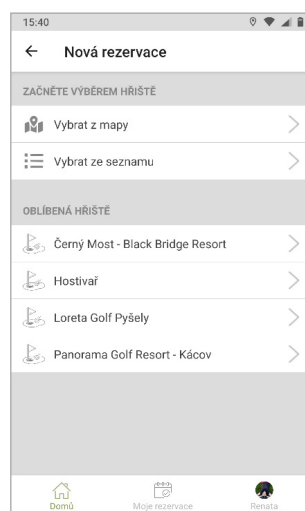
15:40

Nová rezervace

ZAČNĚTE VÝBĚREM HŘIŠTĚ

Vybrat z mapy

Vybrat ze seznamu

OBLÍBENÁ HŘIŠTĚ

Černý Most - Black Bridge Resort

Hostivař

Loreta Golf Pyšely

Panorama Golf Resort - Kácov

Domů

Moje rezervace

Renata